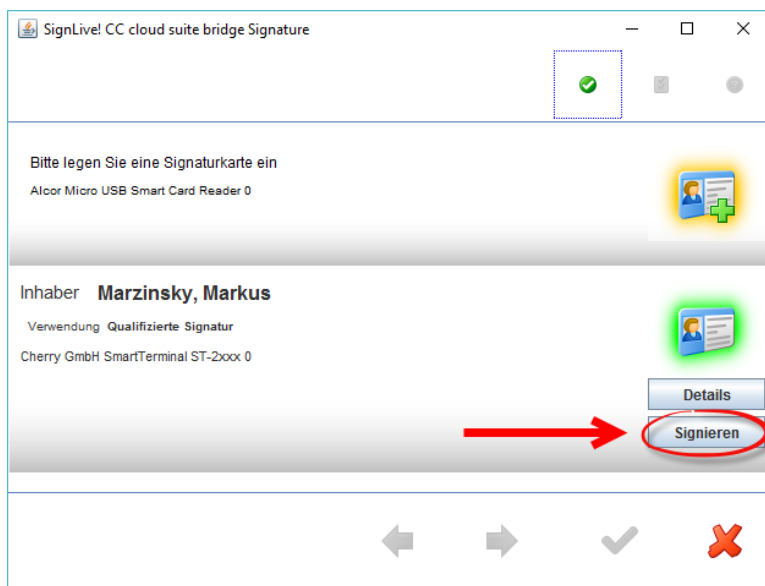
SignLive! CC cloud suite bridge Signature

Bitte legen Sie eine Signaturkarte ein

Alcor Micro USB Smart Card Reader 0

Inhaber Marzinsky, Markus

Verwendung Qualifizierte Signatur

Cherry GmbH SmartTerminal ST-2xxx 0

Details

Signieren